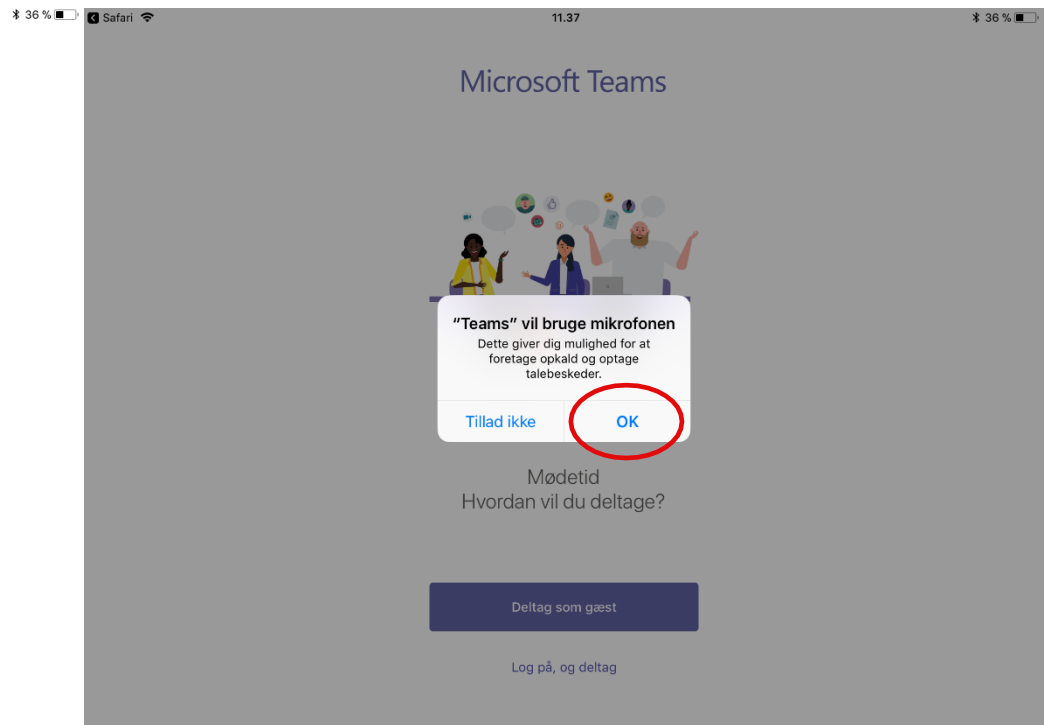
36 %

Safari

11.37

36 %

Microsoft Teams

"Teams" vil bruge mikrofonen

Dette giver dig mulighed for at foretage opkald og optage talebeskeder.

Tillad ikke

OK

Mødetid
Hvordan vil du deltage?

Deltag som gæst

Log på, og deltag